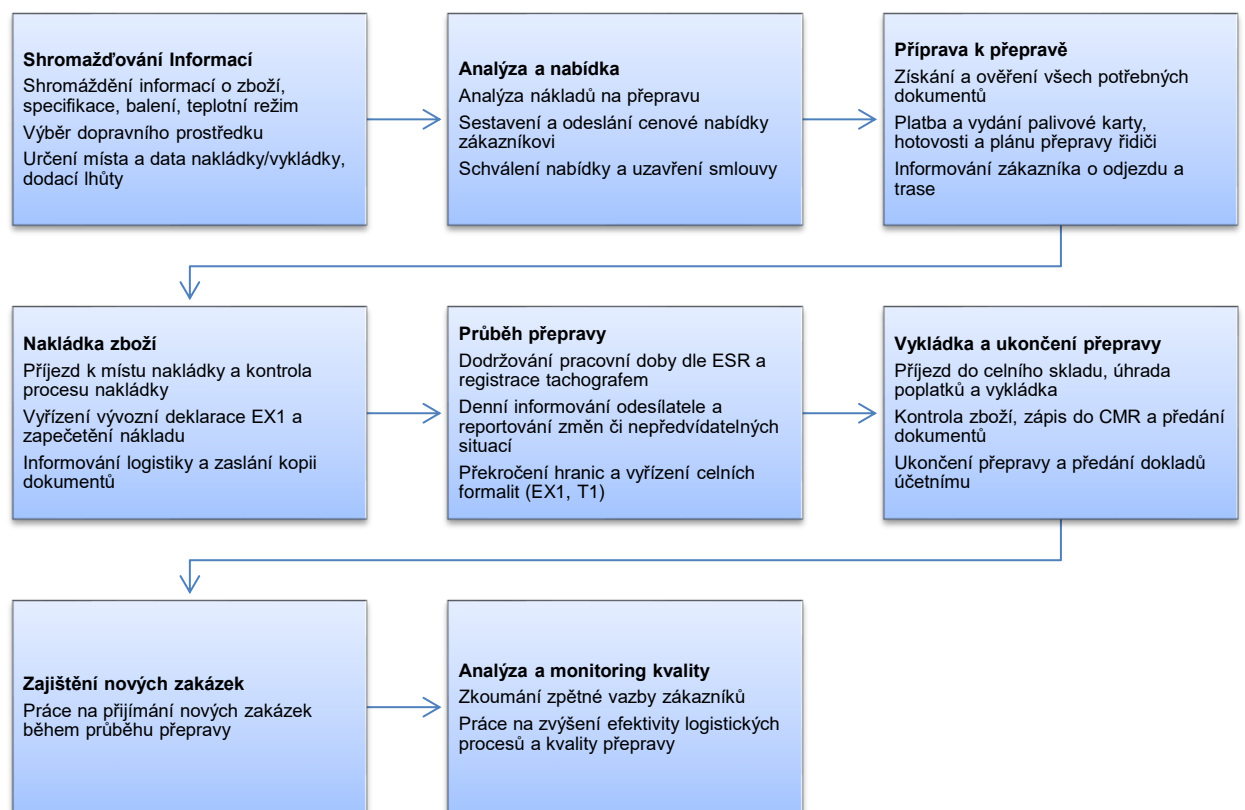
Shromažďování Informací
Shromáždění informací o zboží, specifikace, balení, teplotní režim
Výběr dopravního prostředku
Určení místa a data nakládky/vykládky, dodací lhůty

Analýza a nabídka
Analýza nákladů na přepravu
Sestavení a odeslání cenové nabídky zákazníkovi
Schválení nabídky a uzavření smlouvy

Příprava k přepravě
Získání a ověření všech potřebných dokumentů
Platba a vydání palivové karty, hotovosti a plánu přepravy řidiči
Informování zákazníka o odjezdu a trase

Nakládka zboží
Příjezd k místu nakládky a kontrola procesu nakládky
Vyřízení vývozní deklarace EX1 a zapečetění nákladu
Informování logistiky a zaslání kopii dokumentů

Průběh přepravy
Dodržování pracovní doby dle ESR a registrace tachografem
Denní informování odesílatele a reportování změn či nepředvídatelných situací
Překročení hranic a vyřízení celních formalit (EX1, T1)

Vykládka a ukončení přepravy
Příjezd do celního skladu, úhrada poplatků a vykládka
Kontrola zboží, zápis do CMR a předání dokumentů
Ukončení přepravy a předání dokladů účetnímu

Zajištění nových zakázek
Práce na přijímání nových zakázek během průběhu přepravy

Analýza a monitoring kvality
Zkoumání zpětné vazby zákazníků
Práce na zvýšení efektivity logistických procesů a kvality přepravy